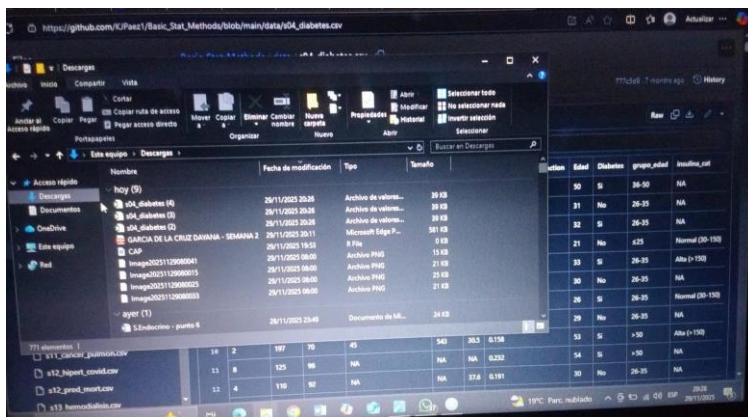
https://github.com/KJPaez1/Basic_Stat_Methods/blob/main/data/s04_diabetes.csv

Actualizar

Descargas

Archivo Inicio Compartir Vista

Anclar al Acceso rápido Copiar Pegar Cortar Copiar ruta de acceso Pegar acceso directo Portapapeles

Mover a Copiar a Eliminar Cambiar nombre Organizar

Nueva carpeta Nuevo

Propiedades Abrir Modificar Historial Abrir

Seleccionar todo No seleccionar nada Invertir selección Seleccionar

Este equipo > Descargas >

Buscar en Descargas

Acceso rápido
Descargas
Documentos
OneDrive
Este equipo
Red

771 elementos

| Nombre | Fecha de modificación | Tipo | Tamaño |
|---|---|---|---|
| hoy (9) | | | |
| s04_diabetes (4) | 29/11/2025 20:26 | Archivo de valores... | 39 KB |
| s04_diabetes (3) | 29/11/2025 20:26 | Archivo de valores... | 39 KB |
| s04_diabetes (2) | 29/11/2025 20:26 | Archivo de valores... | 39 KB |
| GARCIA DE LA CRUZ DAYANA - SEMANA 2 | 29/11/2025 20:11 | Microsoft Edge P... | 561 KB |
| CAP | 29/11/2025 19:53 | R File | 0 KB |
| image20251129080041 | 29/11/2025 08:00 | Archivo PNG | 13 KB |
| image20251129080015 | 29/11/2025 08:00 | Archivo PNG | 21 KB |
| image20251129080025 | 29/11/2025 08:00 | Archivo PNG | 25 KB |
| image20251129080033 | 29/11/2025 08:00 | Archivo PNG | 21 KB |
| ayer (1) | | | |
| S.Endocrino - punto 6 | 28/11/2025 23:49 | Documento de Mi... | 24 KB |

777c5d8 · 7 months ago History

Raw

| ction | Edad | Diabetes | grupo_edad | insulina_cat |
|---|---|---|---|---|
| | 50 | Si | 36-50 | NA |
| | 31 | No | 26-35 | NA |
| | 32 | Si | 26-35 | NA |
| | 21 | No | ≤25 | Normal (30-150) |
| | 33 | Si | 26-35 | Alta (>150) |
| | 30 | No | 26-35 | NA |
| | 26 | Si | 26-35 | Normal (30-150) |
| | 29 | No | 26-35 | NA |
| | 53 | Si | >50 | Alta (>150) |
| 543 | 30.5 | 0.158 | 54 | Si | >50 | NA |
| NA | NA | 0.232 | | | | |
| NA | 37.6 | 0.191 | 30 | No | 26-35 | NA |

s11_cancer_pulmon.csv
s12_hipert_covid.csv
s12_prod_mort.csv
s13_hemodialisis.csv

10 2 197 70 45
11 8 125 96 NA
12 4 110 92 NA

19°C Parc. nublado ESP 20:28 29/11/2025